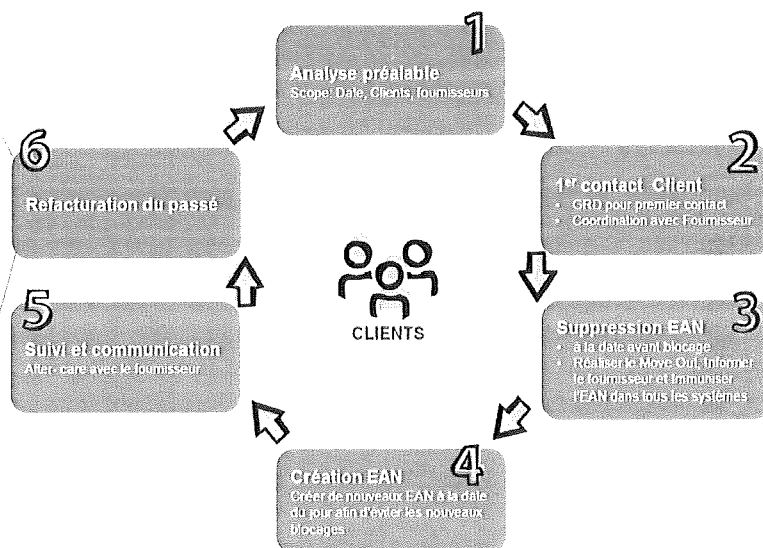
1

Analyse préalable

Scope: Date, Clients, fournisseurs

2

1$^{er}$ contact Client

- GRD pour premier contact
- Coordination avec Fournisseur

3

Suppression EAN

- à la date avant blocage
- Réaliser le Move Out, Informer le fournisseur et Immuniser l'EAN dans tous les systèmes

4

Création EAN

Créer de nouveaux EAN à la date du jour afin d'éviter les nouveaux blocages

5

Suivi et communication

After- care avec le fournisseur

6

Refacturation du passé

CLIENTS